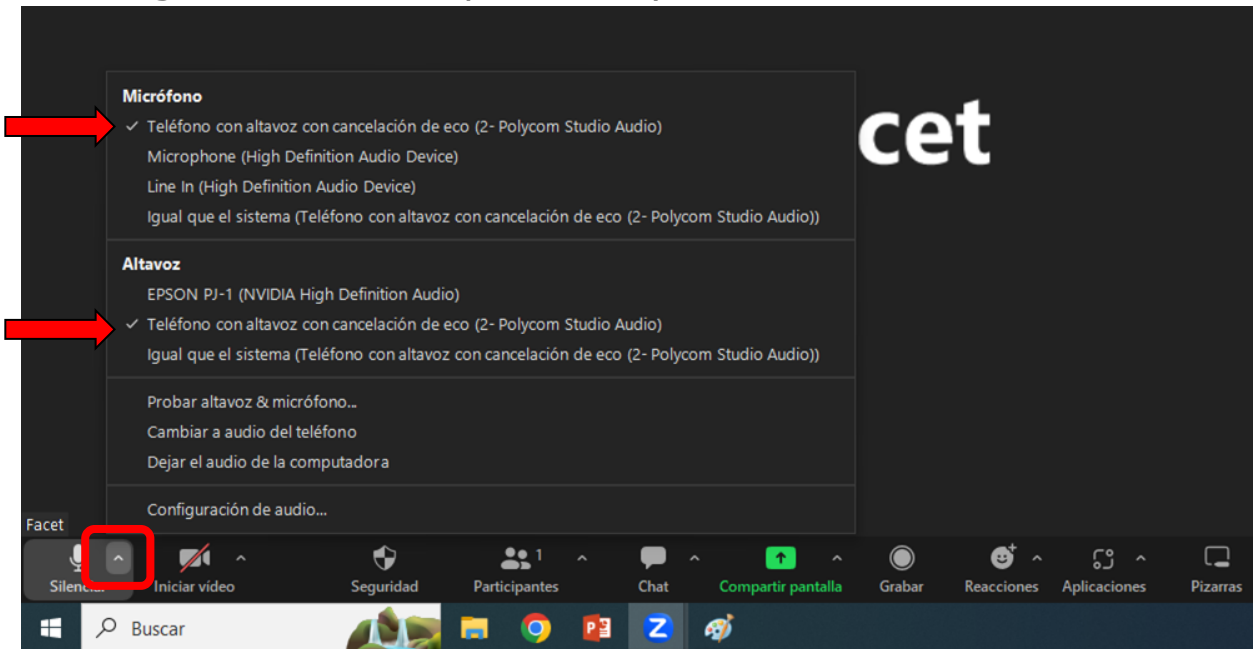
cet

Micrófono
✓ Teléfono con altavoz con cancelación de eco (2- Polycom Studio Audio)
Microphone (High Definition Audio Device)
Line In (High Definition Audio Device)
Igual que el sistema (Teléfono con altavoz con cancelación de eco (2- Polycom Studio Audio))

Altavoz
EPSON PJ-1 (NVIDIA High Definition Audio)
✓ Teléfono con altavoz con cancelación de eco (2- Polycom Studio Audio)
Igual que el sistema (Teléfono con altavoz con cancelación de eco (2- Polycom Studio Audio))

Probar altavoz & micrófono...
Cambiar a audio del teléfono
Dejar el audio de la computadora

Configuración de audio...

Facet

Silenciar Iniciar video Seguridad 1 Participantes Chat Compartir pantalla Grabar Reacciones Aplicaciones Pizarras

Buscar